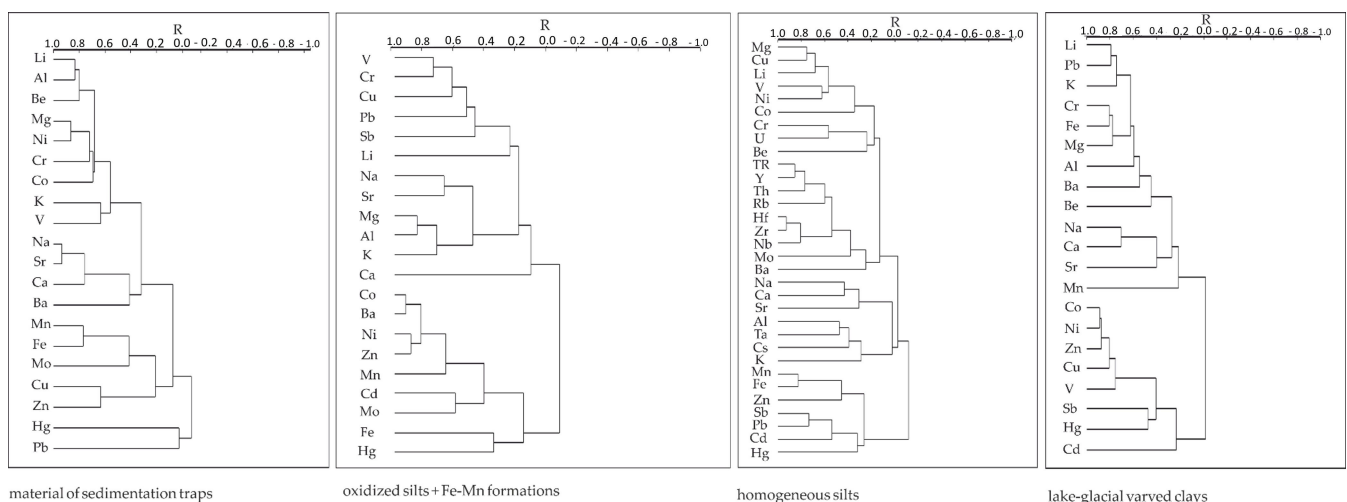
R
1.0 0.8 0.6 0.4 0.2 0.0 - 0.2 - 0.4 - 0.6 - 0.8 - 1.0

Li
Al
Be
Mg
Ni
Cr
Co
K
V
Na
Sr
Ca
Ba
Mn
Fe
Mo
Cu
Zn
Hg
Pb

material of sedimentation traps

R
1.0 0.8 0.6 0.4 0.2 0.0 - 0.2 - 0.4 - 0.6 - 0.8 - 1.0

V
Cr
Cu
Pb
Sb
Li
Na
Sr
Mg
Al
K
Ca
Co
Ba
Ni
Zn
Mn
Cd
Mo
Fe
Hg

oxidized silts + Fe-Mn formations

R
1.0 0.8 0.6 0.4 0.2 0.0 - 0.2 - 0.4 - 0.6 - 0.8 - 1.0

Mg
Cu
Li
V
Ni
Co
Cr
U
Be
TR
Y
Th
Rb
Hf
Zr
Nb
Mo
Ba
Na
Ca
Sr
Al
Ta
Cs
K
Mn
Fe
Zn
Sb
Pb
Cd
Hg

homogeneous silts

R
1.0 0.8 0.6 0.4 0.2 0.0 - 0.2 - 0.4 - 0.6 - 0.8 - 1.0

Li
Pb
K
Cr
Fe
Mg
Al
Ba
Be
Na
Ca
Sr
Mn
Co
Ni
Zn
Cu
V
Sb
Hg
Cd

lake-glacial varved clays